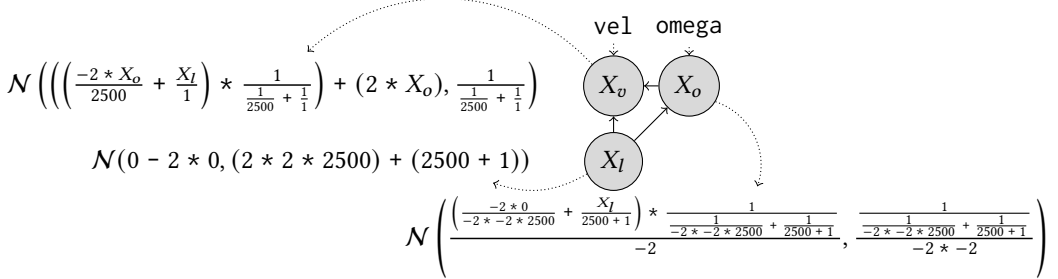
vel omega

$\mathcal{N}\left(\left(\left(\left(\frac{-2 * X_o}{2500} + \frac{X_l}{1}\right) * \frac{1}{\frac{1}{2500} + \frac{1}{1}}\right) + (2 * X_o), \frac{1}{\frac{1}{2500} + \frac{1}{1}}\right)$

$X_v$ $X_o$

$\mathcal{N}(0 - 2 * 0, (2 * 2 * 2500) + (2500 + 1))$

$X_l$

$\mathcal{N}\left(\frac{\left(\frac{-2 * 0}{-2 * -2 * 2500} + \frac{X_l}{2500 + 1}\right) * \frac{1}{\frac{1}{-2 * -2 * 2500} + \frac{1}{2500 + 1}}}{-2}, \frac{\frac{1}{\frac{1}{-2 * -2 * 2500} + \frac{1}{2500 + 1}}}{-2 * -2}\right)$